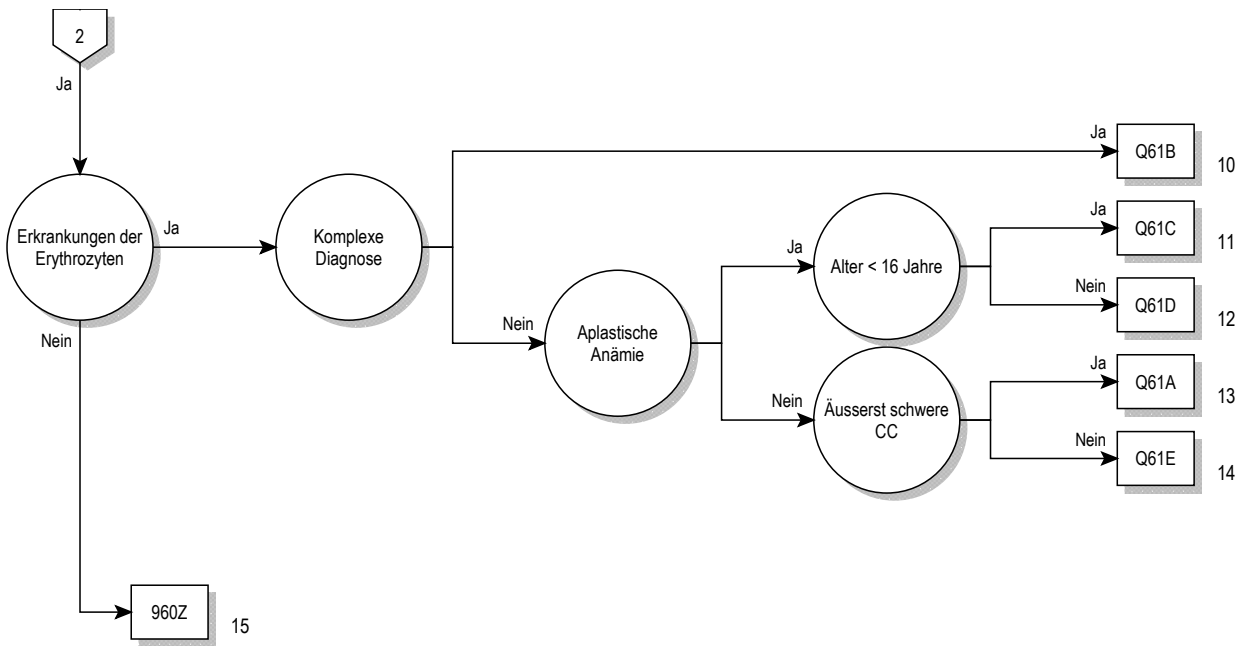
2

Ja

Erkrankungen der Erythrozyten

Ja

Komplexe Diagnose

Ja

Q61B

10

Nein

Aplastische Anämie

Ja

Alter < 16 Jahre

Ja

Q61C

11

Nein

Q61D

12

Nein

Äusserst schwere CC

Ja

Q61A

13

Nein

Q61E

14

Nein

960Z

15